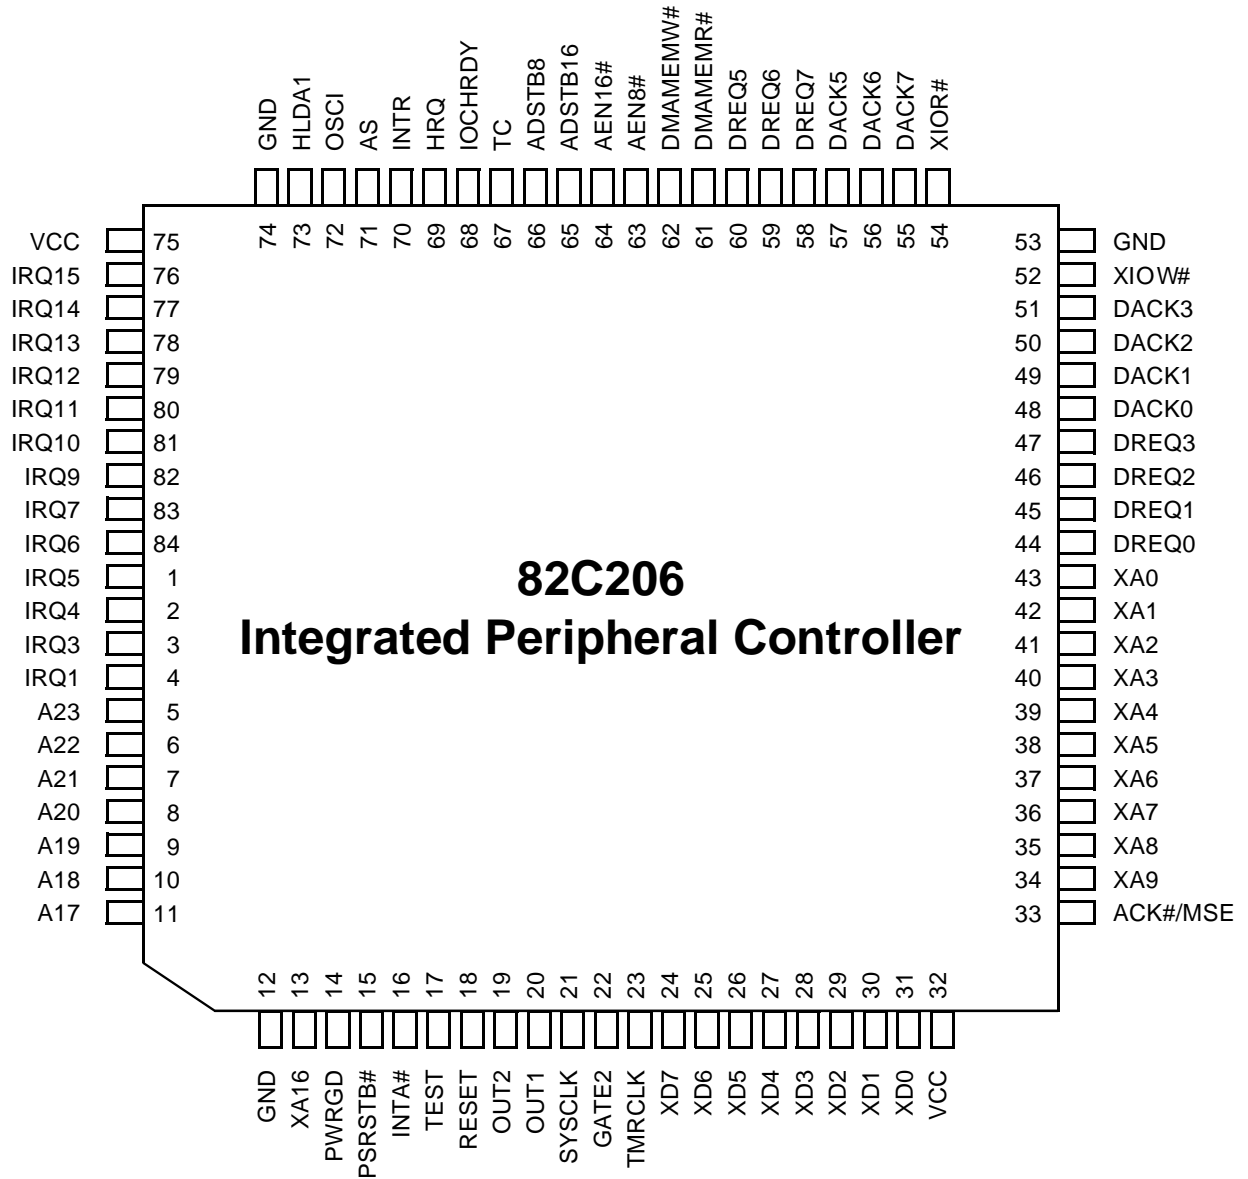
GND HLDA1 OSCI AS INTR HRQ IOCHRDY TC ADSTB8 ADSTB16 AEN16# AEN8# DMAMEMW# DMAMEMR# DREQ5 DREQ6 DREQ7 DACK5 DACK6 DACK7 XIOR#

74 73 72 71 70 69 68 67 66 65 64 63 62 61 60 59 58 57 56 55 54

VCC 75
IRQ15 76
IRQ14 77
IRQ13 78
IRQ12 79
IRQ11 80
IRQ10 81
IRQ9 82
IRQ7 83
IRQ6 84
IRQ5 1
IRQ4 2
IRQ3 3
IRQ1 4
A23 5
A22 6
A21 7
A20 8
A19 9
A18 10
A17 11

53 GND
52 XIOW#
51 DACK3
50 DACK2
49 DACK1
48 DACK0
47 DREQ3
46 DREQ2
45 DREQ1
44 DREQ0
43 XA0
42 XA1
41 XA2
40 XA3
39 XA4
38 XA5
37 XA6
36 XA7
35 XA8
34 XA9
33 ACK#/MSE

82C206
Integrated Peripheral Controller

12 13 14 15 16 17 18 19 20 21 22 23 24 25 26 27 28 29 30 31 32

GND XA16 PWRGD PSRSTB# INTA# TEST RESET OUT2 OUT1 SYSCLK GATE2 TMRCLK XD7 XD6 XD5 XD4 XD3 XD2 XD1 XD0 VCC